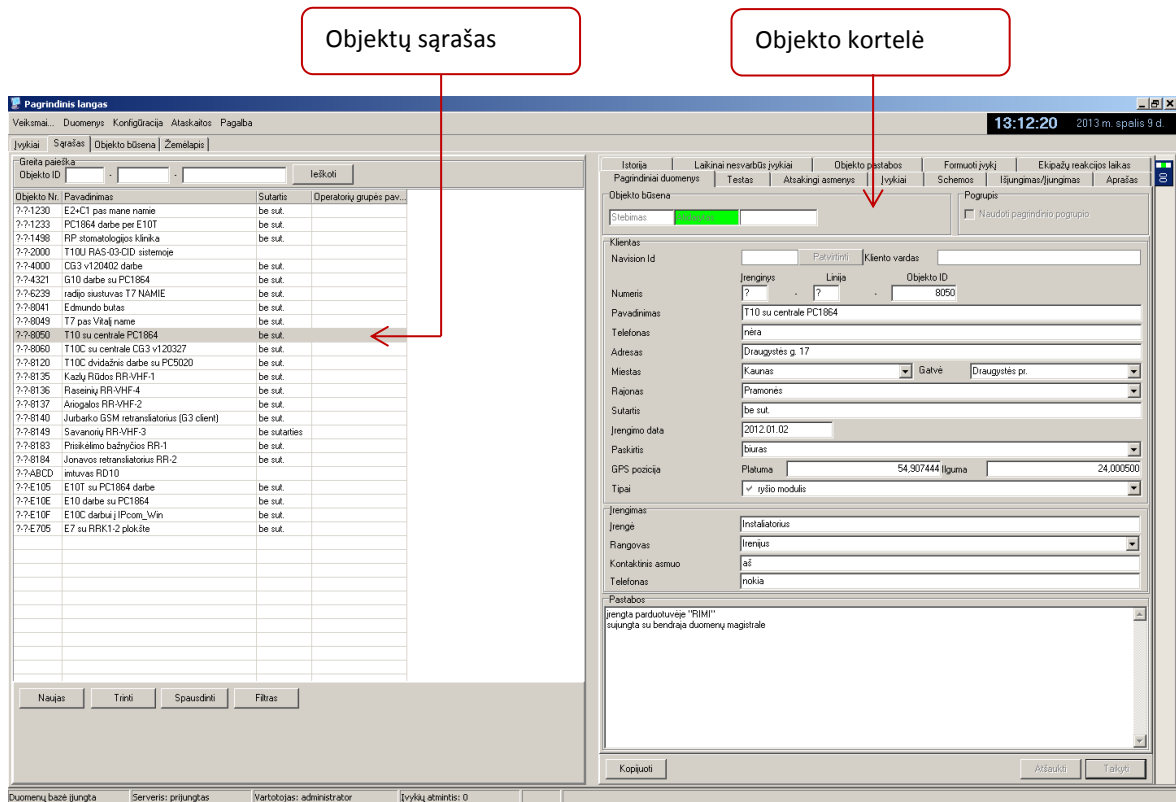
Objektų sąrašas

Objekto kortelė

Pagrindinis langas

Veiksmai... Duomenys Konfigūracija Ataskaitos Pagalba

13:12:20 2013 m. spalis 9 d.

Įvykiai Sąrašas Objekto būsena Žemėlapis

Greita paieška
Objekto ID - - Ieškoti

| Objekto Nr. | Pavadinimas | Sutartis | Operatorių grupės pav. |
|---|---|---|---|
| ?-?-1230 | E2+C1 pas mane namie | be sut. | |
| ?-?-1233 | PC1864 darbe per E10T | be sut. | |
| ?-?-1498 | RP stomatologijos klinika | be sut. | |
| ?-?-2000 | T10U RAS-03-CID sistemoje | | |
| ?-?-4000 | CG3 v120402 darbe | be sut. | |
| ?-?-4321 | G10 darbe su PC1864 | be sut. | |
| ?-?-6239 | radijo siustuvas T7 NAMIE | be sut. | |
| ?-?-8041 | Edmundo butas | be sut. | |
| ?-?-8049 | T7 pas Vitalį name | be sut. | |
| ?-?-8050 | T10 su centrale PC1864 | be sut. | |
| ?-?-8060 | T10C su centrale CG3 v120327 | be sut. | |
| ?-?-8120 | T10C dvidažnis darbe su PC5020 | be sut. | |
| ?-?-8135 | Kazlų Rūdos RR-VHF-1 | be sut. | |
| ?-?-8136 | Raseinių RR-VHF-4 | be sut. | |
| ?-?-8137 | Ariogalos RR-VHF-2 | be sut. | |
| ?-?-8140 | Jurbarko GSM retransliatorius (G3 client) | be sut. | |
| ?-?-8149 | Savanorių RR-VHF-3 | be sutarties | |
| ?-?-8183 | Prisikėlimo bažnyčios RR-1 | be sut. | |
| ?-?-8184 | Jonavos retransliatorius RR-2 | be sut. | |
| ?-?-ABCD | imtuvas RD10 | | |
| ?-?-E105 | E10T su PC1864 darbe | be sut. | |
| ?-?-E10E | E10 darbe su PC1864 | be sut. | |
| ?-?-E10F | E10C darbui į IPcom_Win | be sut. | |
| ?-?-E705 | E7 su RRK1-2 plokšte | be sut. | |

Naujas Trinti Spausdinti Filtras

Istorija Laikinai nesvarbūs įvykiai Objekto pastabos Formuoti įvykį Ekipažų reakcijos laikas
Pagrindiniai duomenys Testas Atsakingi asmenys Įvykiai Schemos Išjungimas/įjungimas Aprašas

Objekto būsena
Stebimas Pridavimas

Pogrupis
Naudoti pagrindinio pogrupio

Klientas
Navision Id Patvirtinti Kliento vardas
Įrenginys Linija Objekto ID
Numeris ? - ? - 8050
Pavadinimas T10 su centrale PC1864
Telefonas nėra
Adresas Draugystės g. 17
Miestas Kaunas Gatvė Draugystės pr.
Rajonas Pramonės
Sutartis be sut.
Įrengimo data 2012.01.02
Paskirtis biuras
GPS pozicija Platuma 54,907444 Ilguma 24,000500
Tipai ryšio modulis

Įrengimas
Įrengė Instaliatorius
Rangovas Irenijus
Kontaktinis asmuo aš
Telefonas nokia

Pastabos
įrengta parduotuvėje "RIMI"
sujungta su bendraja duomenų magistrale

Kopijuoti Atšaukti Taikyti

Duomenų bazė įjungta Serveris: prijungtas Vartotojas: administrator Įvykių atmintis: 0